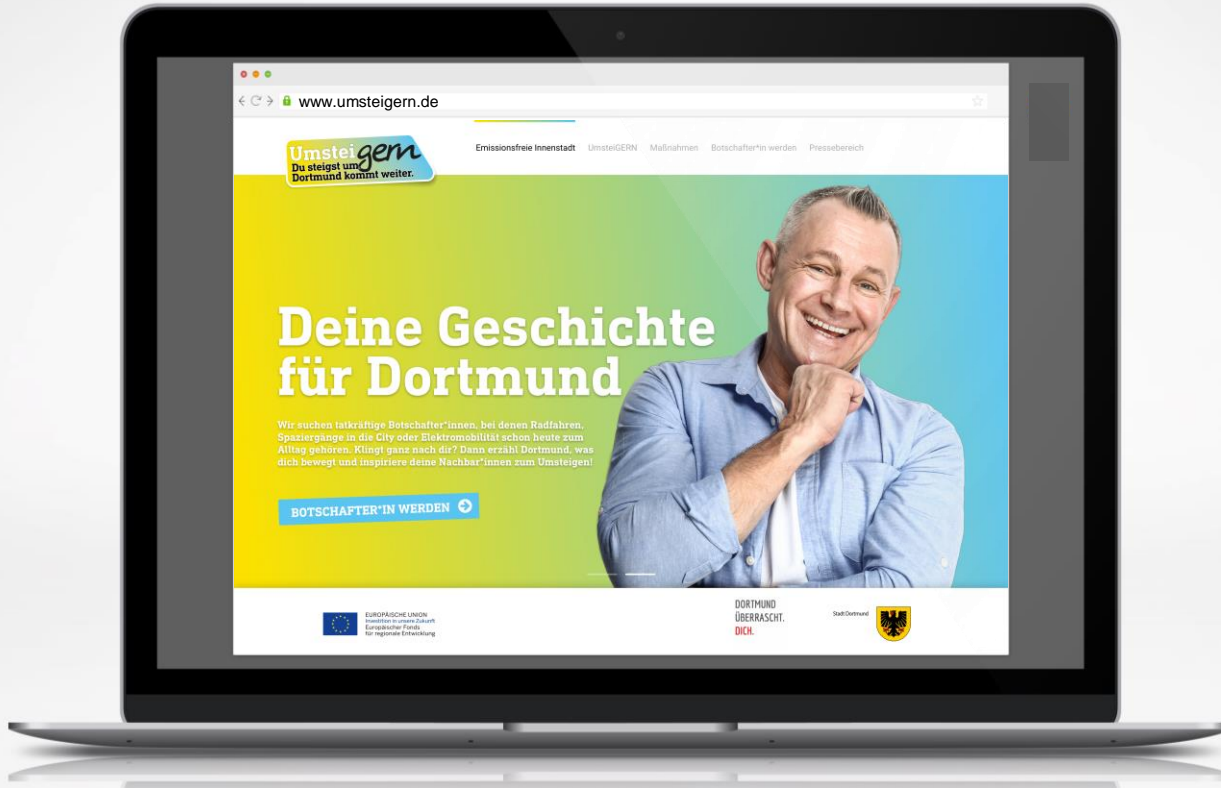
www.umsteigern.de

Umsteigern
Du steigst um
Dortmund kommt weiter.

Emissionsfreie Innenstadt UmsteiGERN Maßnahmen Botschafter*in werden Pressebereich

Deine Geschichte für Dortmund

Wir suchen tatkräftige Botschafter*innen, bei denen Radfahren, Spaziergänge in die City oder Elektromobilität schon heute zum Alltag gehören. Klingt ganz nach dir? Dann erzähl Dortmund, was dich bewegt und inspiriere deine Nachbar*innen zum Umsteigen!

BOTSCHAFTER*IN WERDEN

EUROPÄISCHE UNION
Investition in unsere Zukunft
Europäischer Fonds für regionale Entwicklung

DORTMUND ÜBERRASCHT. DICH.

Stadt Dortmund